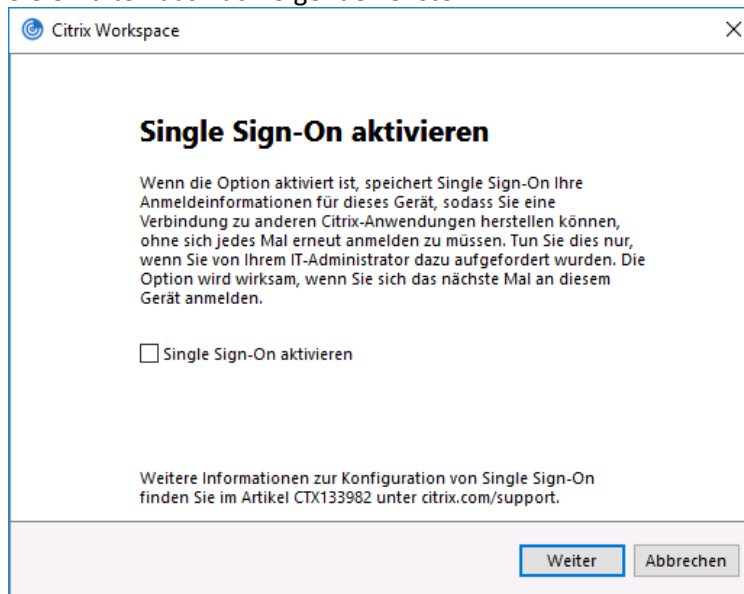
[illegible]

Citrix Workspace

Single Sign-On aktivieren

Wenn die Option aktiviert ist, speichert Single Sign-On Ihre Anmeldeinformationen für dieses Gerät, sodass Sie eine Verbindung zu anderen Citrix-Anwendungen herstellen können, ohne sich jedes Mal erneut anmelden zu müssen. Tun Sie dies nur, wenn Sie von Ihrem IT-Administrator dazu aufgefordert wurden. Die Option wird wirksam, wenn Sie sich das nächste Mal an diesem Gerät anmelden.

Single Sign-On aktivieren

Weitere Informationen zur Konfiguration von Single Sign-On finden Sie im Artikel CTX133982 unter citrix.com/support.

Weiter

Abbrechen